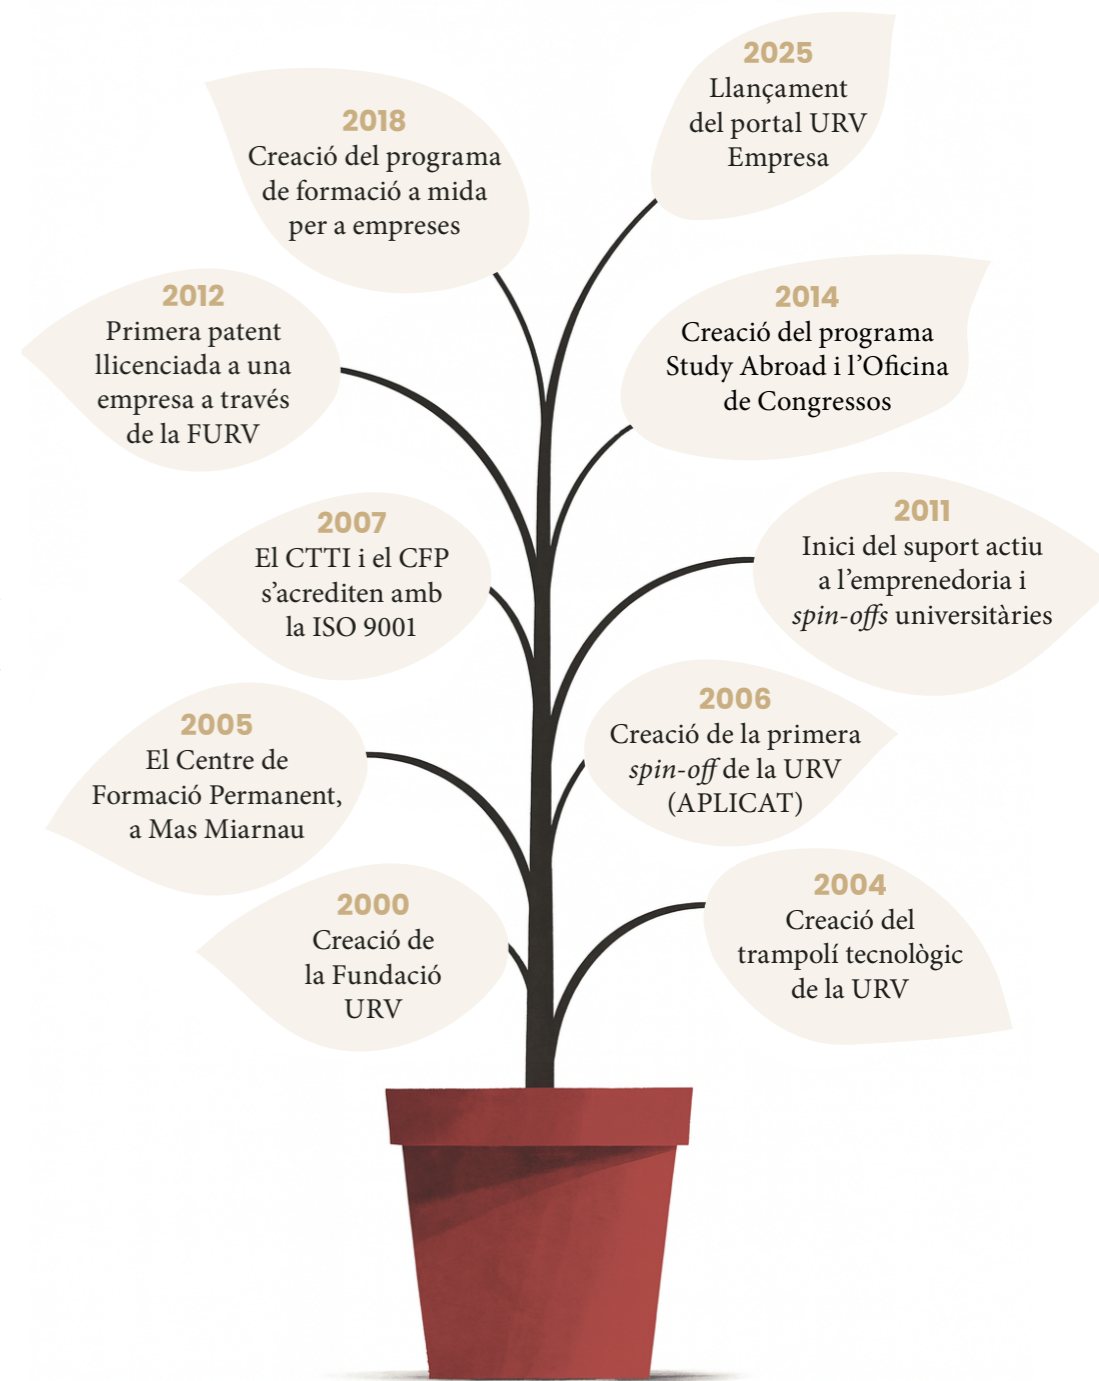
2025
Llançament del portal URV Empresa

2018
Creació del programa de formació a mida per a empreses

2014
Creació del programa Study Abroad i l'Oficina de Congressos

2012
Primera patent llicenciada a una empresa a través de la FURV

2011
Inici del suport actiu a l'emprenedoria i spin-offs universitàries

2007
El CTTI i el CFP s'acrediten amb la ISO 9001

2006
Creació de la primera spin-off de la URV (APLICAT)

2005
El Centre de Formació Permanent, a Mas Miarnau

2004
Creació del trampolí tecnològic de la URV

2000
Creació de la Fundació URV